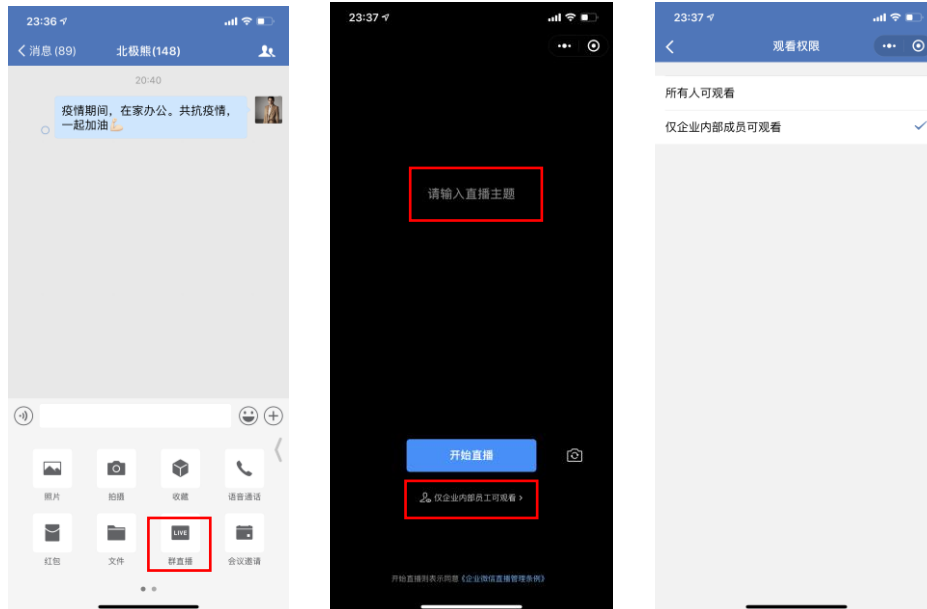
23:36
消息 (89)
北极熊(148)
20:40
疫情期间，在家办公。共抗疫情，一起加油
照片
拍摄
收藏
语音通话
红包
文件
LIVE
群直播
会议邀请

23:37
请输入直播主题
开始直播
仅企业内部员工可观看 >
开始直播则表示同意《企业微信直播管理条例》

23:37
观看权限
所有人可观看
仅企业内部成员可观看